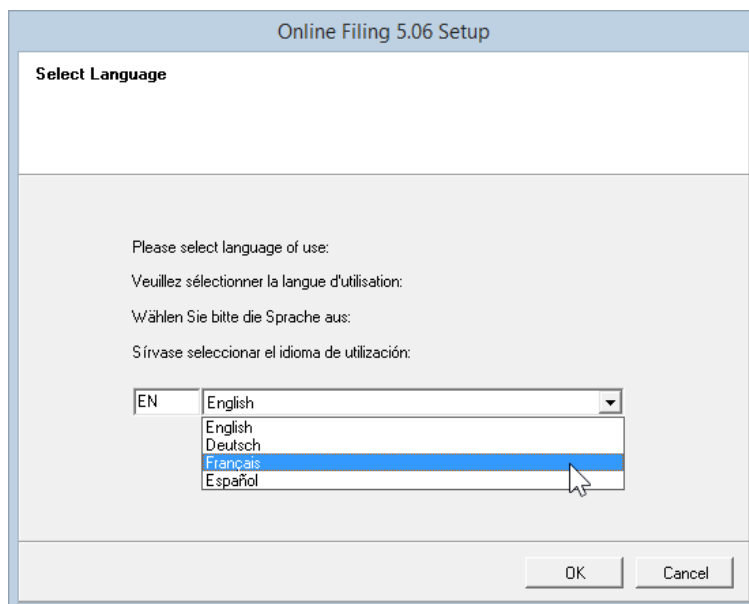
Online Filing 5.06 Setup

Select Language

Please select language of use:

Veuillez sélectionner la langue d'utilisation:

Wählen Sie bitte die Sprache aus:

Sírvase seleccionar el idioma de utilización:

EN
English

English
Deutsch
Français
Español

OK
Cancel